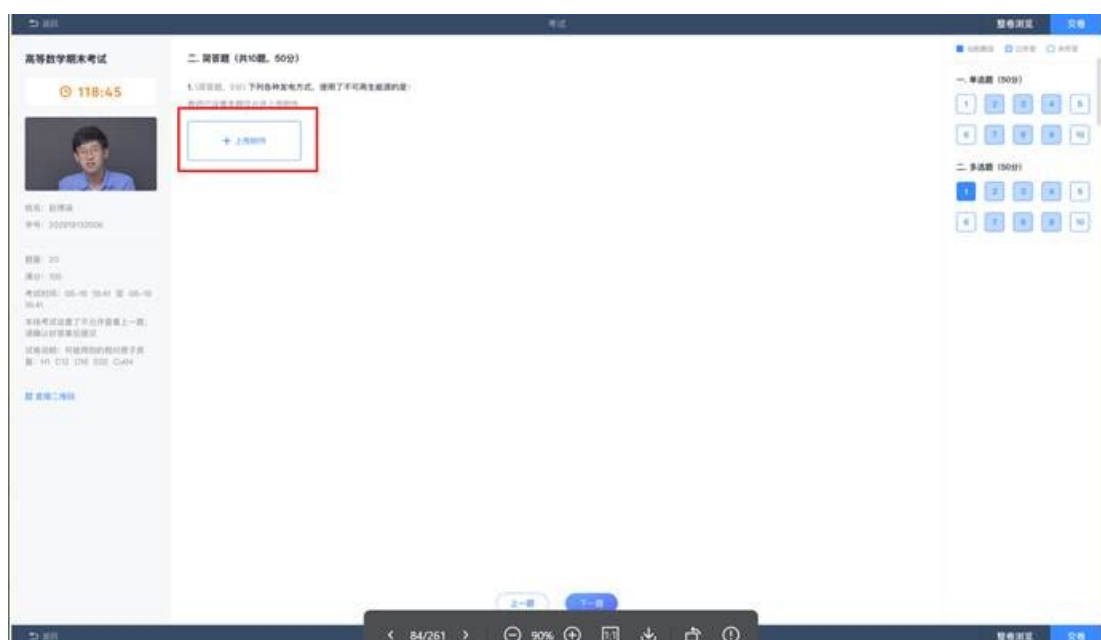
返回
考试
整卷浏览
交卷

高等数学期末考试
118:45

姓名: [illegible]
学号: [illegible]

题量: 20
满分: 100
考试时间: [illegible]
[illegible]
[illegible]

二. 简答题 (共10题, 50分)
1. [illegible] 下列各种发电方式, 使用了不可再生能源的是:
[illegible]
+ 上传附件

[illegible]
一. 单选题 (50分)
1 2 3 4 5
6 7 8 9 10
二. 多选题 (50分)
1 2 3 4 5
6 7 8 9 10

上一题
下一题

返回
< 84/261 >
90%
1:1
整卷浏览
交卷